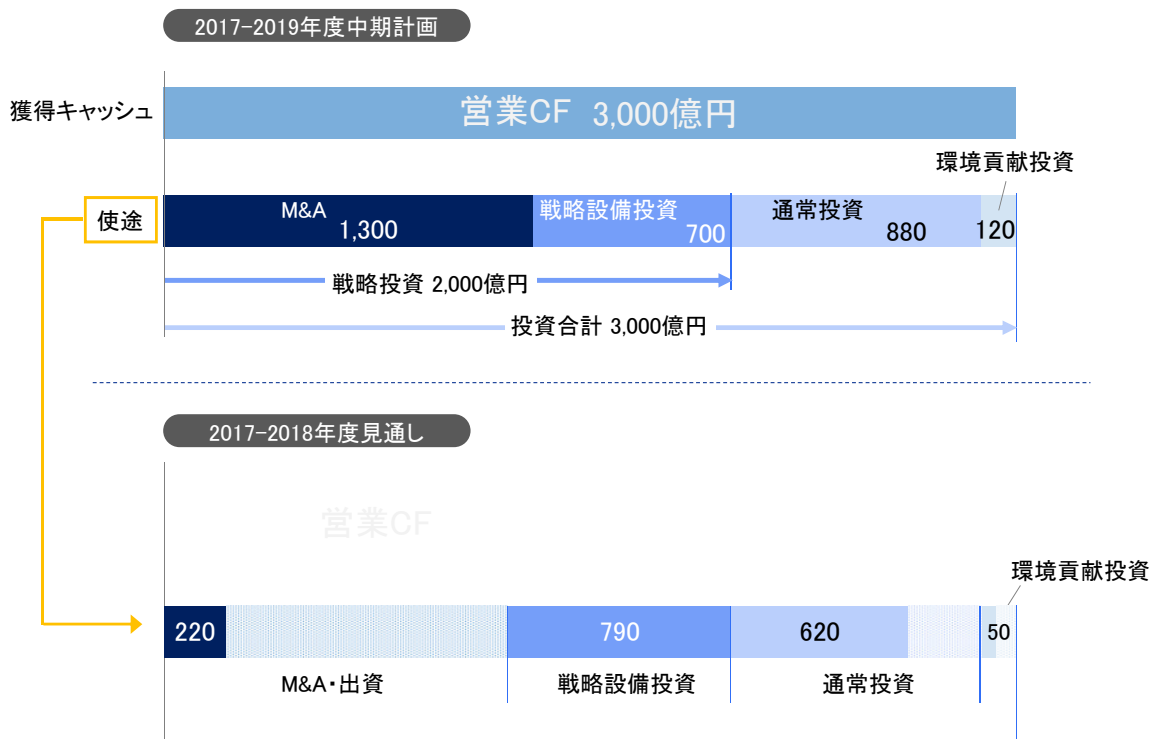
2017-2019年度中期計画

獲得キャッシュ

営業CF 3,000億円

環境貢献投資

使途

M&A 1,300

戦略設備投資 700

通常投資 880

120

戦略投資 2,000億円

投資合計 3,000億円

2017-2018年度見通し

営業CF

環境貢献投資

220

790

620

50

M&A・出資

戦略設備投資

通常投資